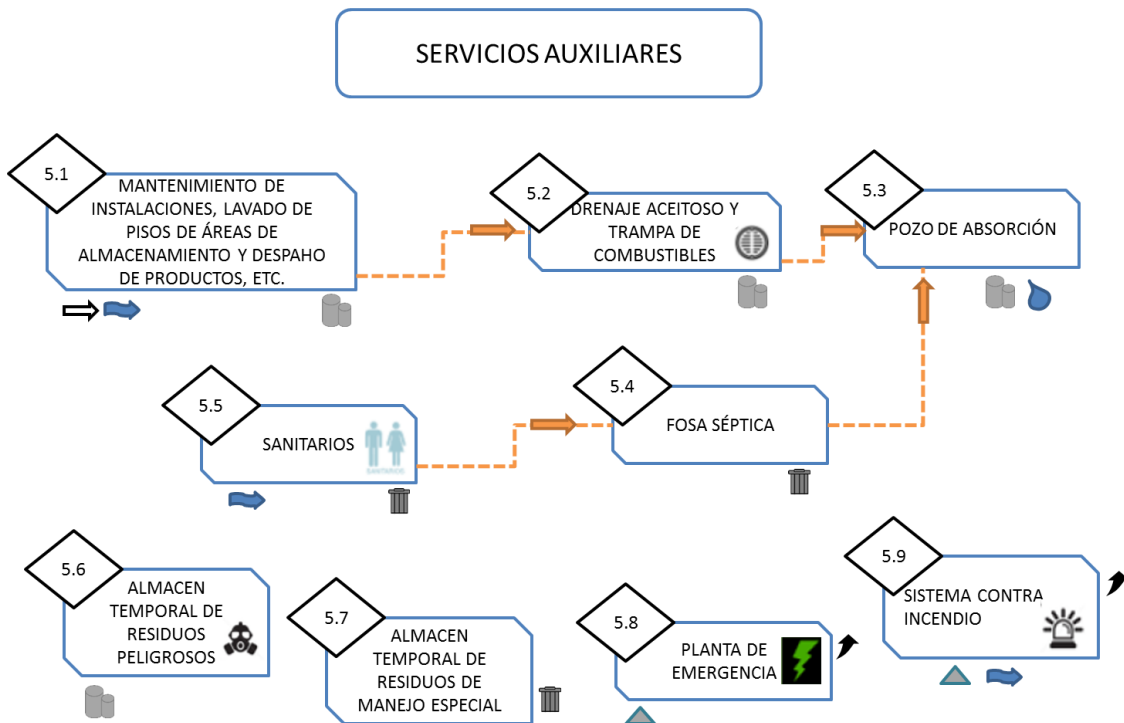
SERVICIOS AUXILIARES

5.1
MANTENIMIENTO DE INSTALACIONES, LAVADO DE PISOS DE ÁREAS DE ALMACENAMIENTO Y DESPAHO DE PRODUCTOS, ETC.

5.2
DRENAJE ACEITOSO Y TRAMPA DE COMBUSTIBLES

5.3
POZO DE ABSORCIÓN

5.5
SANITARIOS

5.4
FOSA SÉPTICA

5.6
ALMACEN TEMPORAL DE RESIDUOS PELIGROSOS

5.7
ALMACEN TEMPORAL DE RESIDUOS DE MANEJO ESPECIAL

5.8
PLANTA DE EMERGENCIA

5.9
SISTEMA CONTRA INCENDIO